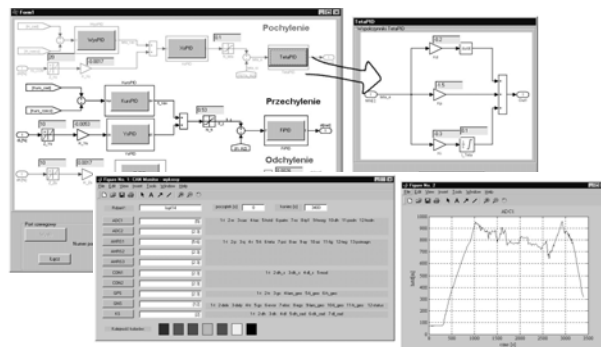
Form1

Pochylenie

WysPID

VyPID

TetaPID

Przechylenie

KursPID

FiPID

Odchylenie

Port szeregowy

Łącz

TetaPID

Figure No. 1: CSR Monitor - wykresy

File Edit View Insert Tools Window Help

Figure No. 2

File Edit View Insert Tools Window Help

ADC1

1000

900

800

700

600

500

400

300

200

100

0

0

500

1000

1500

2000

2500

3000

3500